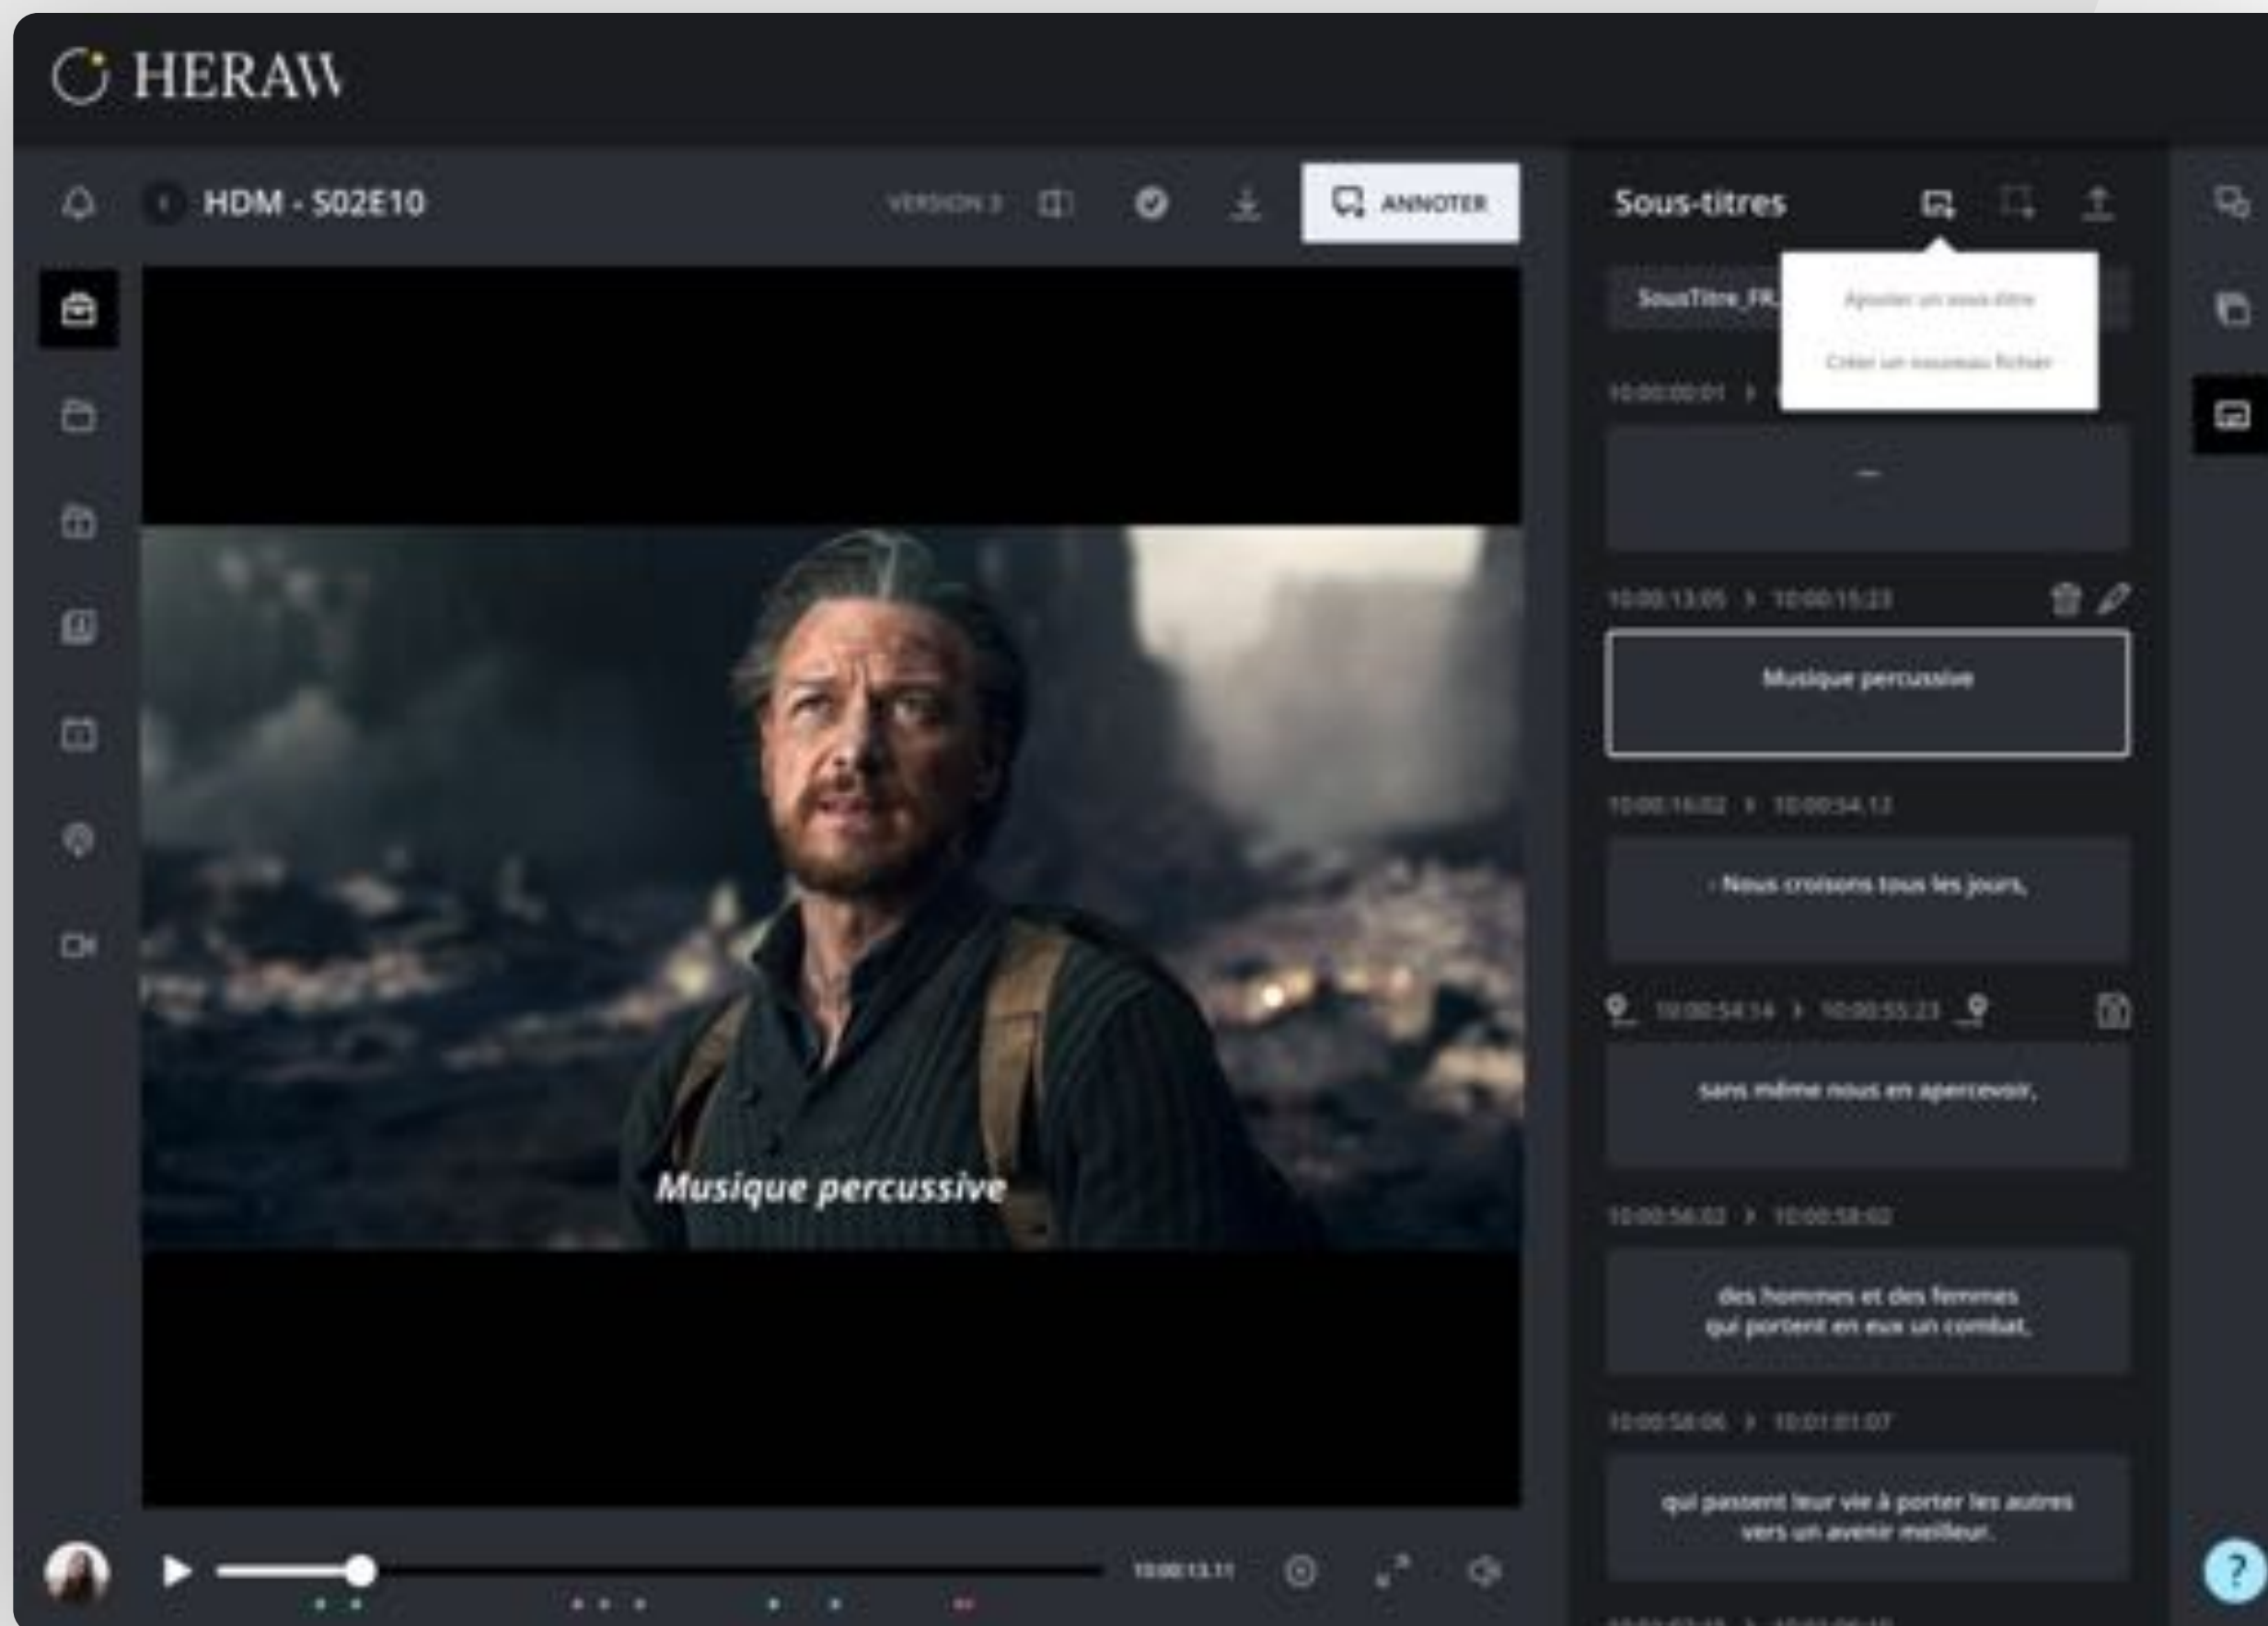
HERAW

HDM - S02E10

VERSION 3

ANNOTER

Sous-titres

SousTitre_FR

Ajouter un sous-titre

Créer un nouveau fichier

10:00:00:01 >

—

10:00:13:05 > 10:00:15:23

Musique percussive

10:00:16:02 > 10:00:54:13

- Nous croisons tous les jours,

10:00:54:14 > 10:00:55:23

sans même nous en apercevoir,

10:00:56:02 > 10:00:58:02

des hommes et des femmes qui portent en eux un combat,

10:00:58:06 > 10:01:01:07

qui passent leur vie à porter les autres vers un avenir meilleur.

Musique percussive

10:00:13:11

?